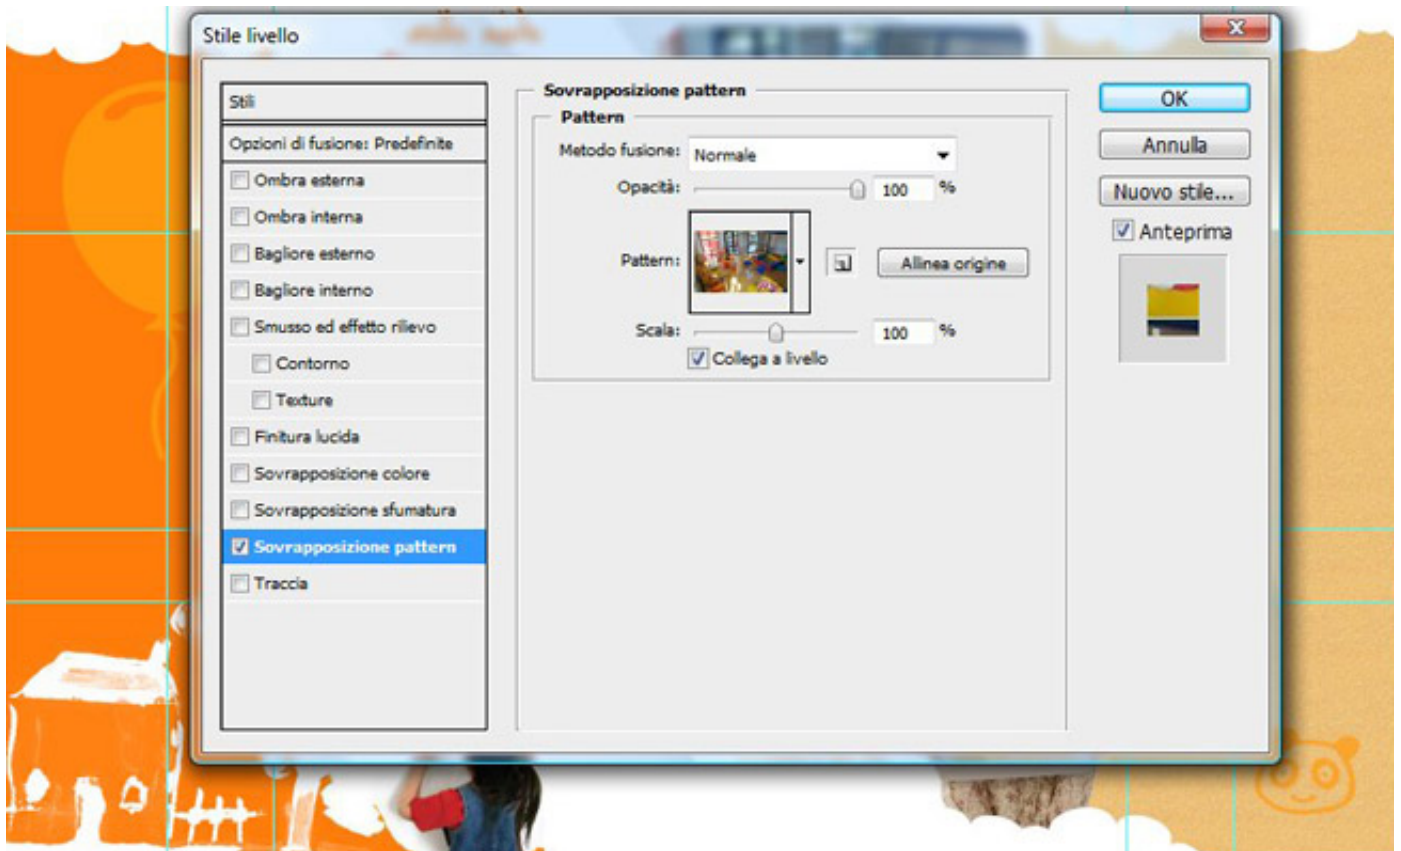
Stile livello

Stili

Opzioni di fusione: Predefinite

Ombra esterna

Ombra interna

Bagliore esterno

Bagliore interno

Smusso ed effetto rilievo

Contorno

Texture

Finitura lucida

Sovrapposizione colore

Sovrapposizione sfumatura

Sovrapposizione pattern

Traccia

Sovrapposizione pattern

Pattern

Metodo fusione: Normale

Opacità: 100 %

Pattern:

Allinea origine

Scala: 100 %

Collega a livello

OK

Annulla

Nuovo stile...

Anteprima